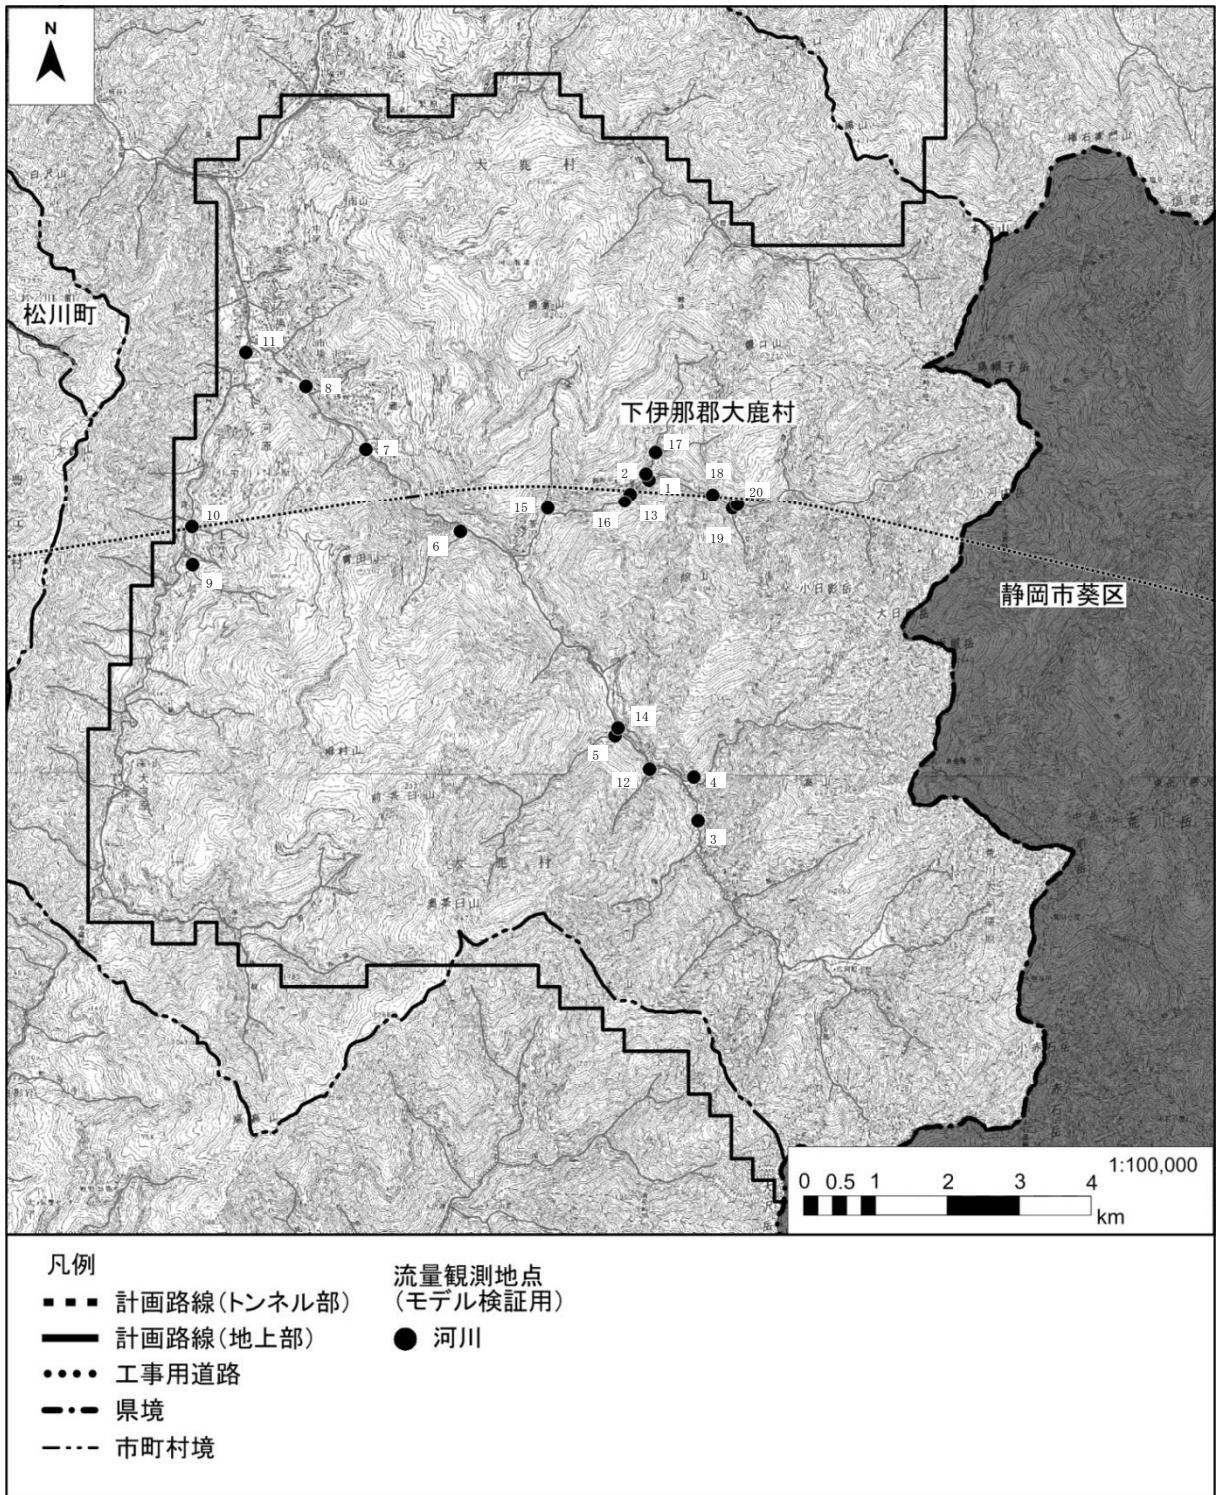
N

松川町

11
8
7
10
9
6
15
16
2
1
13
17
18
20
19

下伊那郡大鹿村

静岡市葵区

14
5
12
4
3

0 0.5 1 2 3 4
km
1:100,000

凡例
計画路線（トンネル部）
計画路線（地上部）
工事用道路
県境
市町村境

流量観測地点
（モデル検証用）
河川